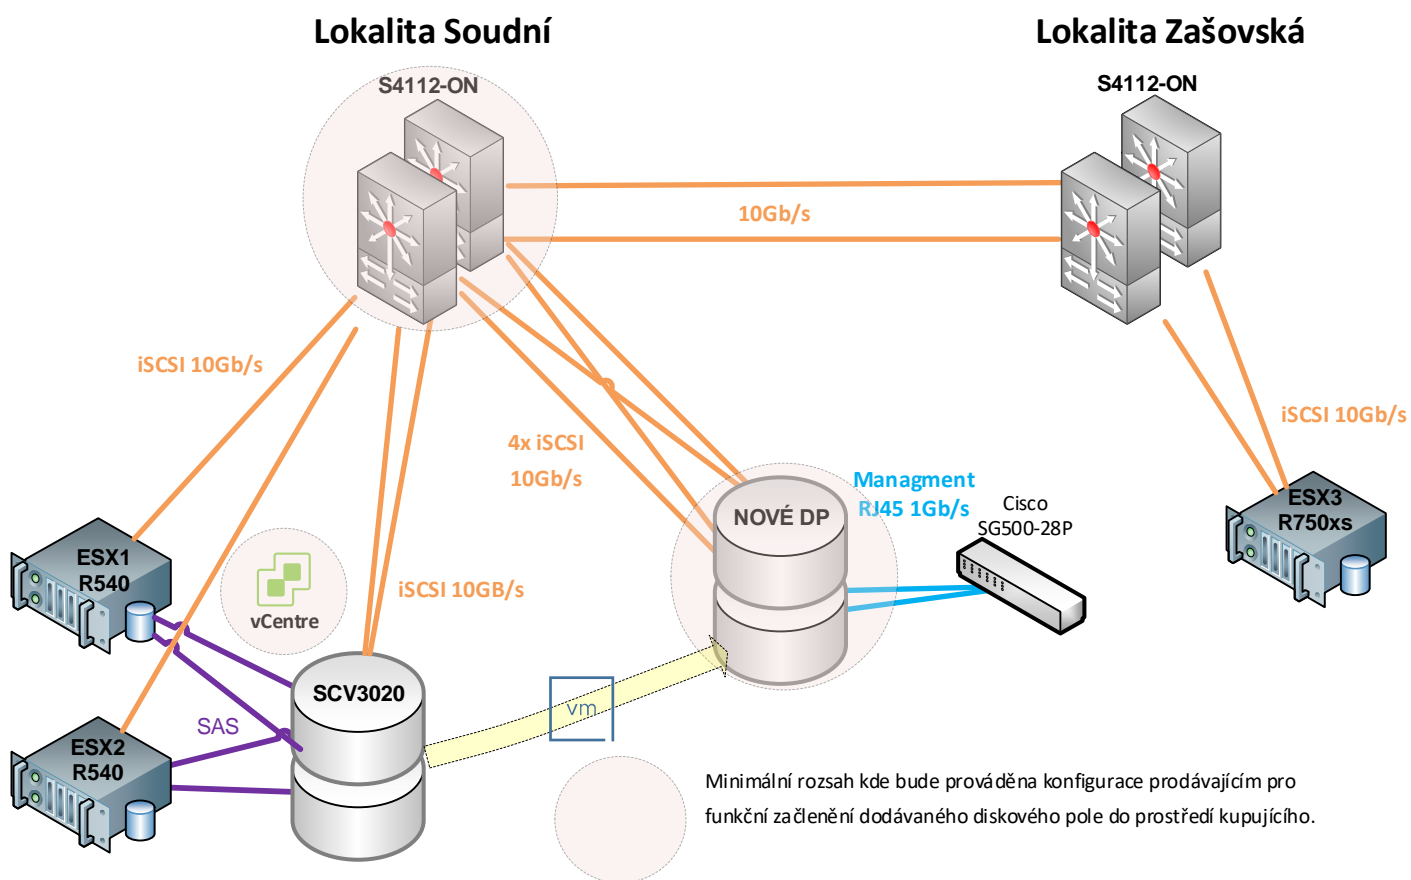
Lokalita Soudní

Lokalita Zašovská

S4112-ON

S4112-ON

10Gb/s

iSCSI 10Gb/s

iSCSI 10Gb/s

4x iSCSI 10Gb/s

Managment RJ45 1Gb/s

Cisco SG500-28P

NOVÉ DP

ESX3 R750xs

ESX1 R540

vCentre

iSCSI 10GB/s

SCV3020

vm

SAS

ESX2 R540

Minimální rozsah kde bude prováděna konfigurace prodávajícím pro funkční začlenění dodávaného diskového pole do prostředí kupujícího.